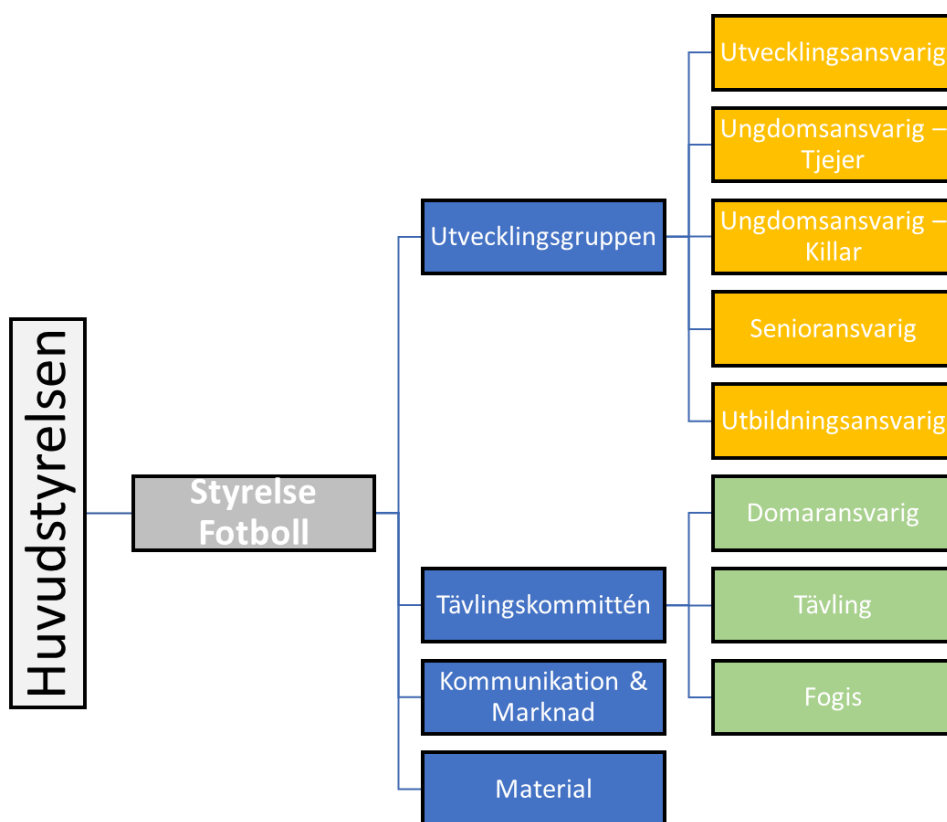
Huvudstyrelsen

Styrelse Fotboll

Utvecklingsgruppen

Utvecklingsansvarig

Ungdomsansvarig – Tjejer

Ungdomsansvarig – Killar

Senioransvarig

Utbildningsansvarig

Tävlingskommittén

Domaransvarig

Tävling

Fogis

Kommunikation & Marknad

Material